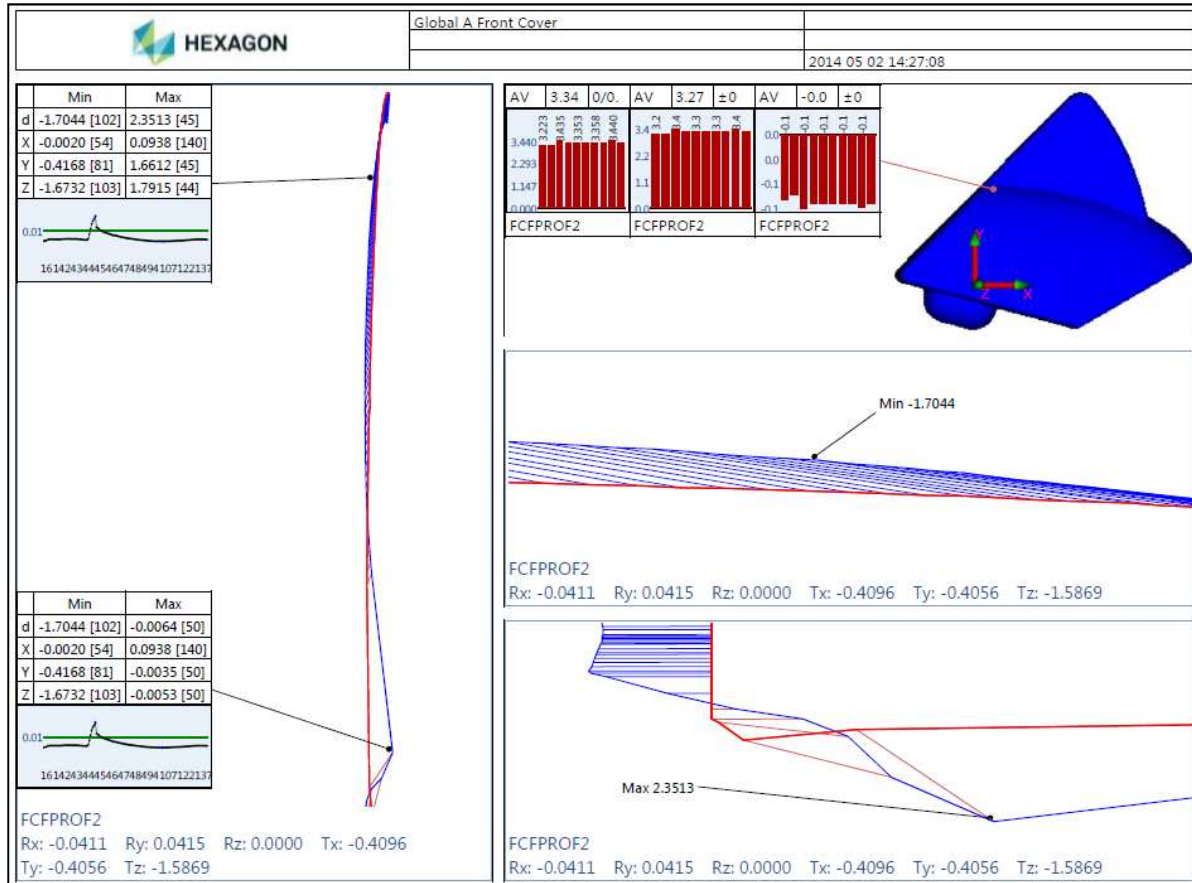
HEXAGON

Global A Front Cover

2014 05 02 14:27:08

| | Min | Max |
|---|---|---|
| d | -1.7044 [102] | 2.3513 [45] |
| X | -0.0020 [54] | 0.0938 [140] |
| Y | -0.4168 [81] | 1.6612 [45] |
| Z | -1.6732 [103] | 1.7915 [44] |

0.01

16142434445464748494107122137

| | Min | Max |
|---|---|---|
| d | -1.7044 [102] | -0.0064 [50] |
| X | -0.0020 [54] | 0.0938 [140] |
| Y | -0.4168 [81] | -0.0035 [50] |
| Z | -1.6732 [103] | -0.0053 [50] |

0.01

16142434445464748494107122137

FCFPROF2
Rx: -0.0411 Ry: 0.0415 Rz: 0.0000 Tx: -0.4096
Ty: -0.4056 Tz: -1.5869

| AV | 3.34 | 0/0. |
|---|---|---|

3.223 3.435 3.353 3.358 3.440
3.440 2.293 1.147 0.000
FCFPROF2

| AV | 3.27 | ±0 |
|---|---|---|

3.2 3.4 3.3 3.3 3.4
3.4 2.2 1.1 0.0
FCFPROF2

| AV | -0.0 | ±0 |
|---|---|---|

-0.1 -0.1 -0.1 -0.1 -0.1
0.0 0.0 -0.1 -0.1
FCFPROF2

Y
Z X

Min -1.7044

FCFPROF2
Rx: -0.0411 Ry: 0.0415 Rz: 0.0000 Tx: -0.4096 Ty: -0.4056 Tz: -1.5869

Max 2.3513

FCFPROF2
Rx: -0.0411 Ry: 0.0415 Rz: 0.0000 Tx: -0.4096 Ty: -0.4056 Tz: -1.5869